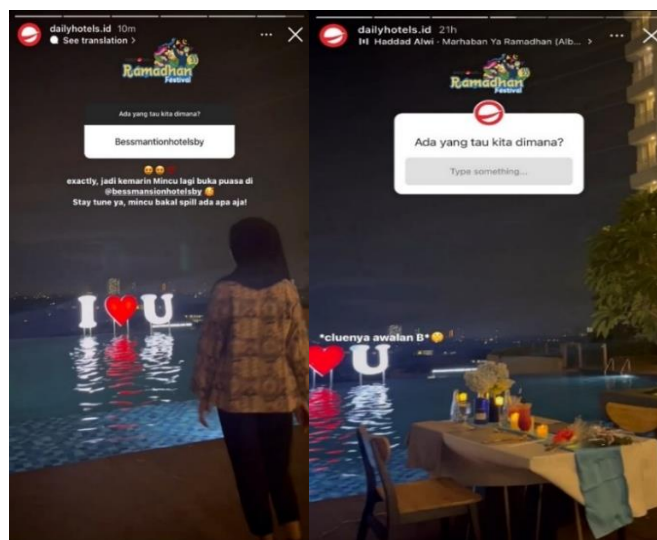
dailyhotels.id 10m
See translation >

Ramadhan Festival

Ada yang tau kita dimana?

Bessmantionhotelsby

😆😆

exactly, jadi kemarin Mincu lagi buka puasa di @bessmansionhotelsby 😊
Stay tune ya, mincu bakal spill ada apa aja!

I ❤ U

dailyhotels.id 21h
Haddad Alwi · Marhaban Ya Ramadhan (Alb... >

Ramadhan Festival

Ada yang tau kita dimana?

Type something...

*cluenya awalan B* 😉

❤ U